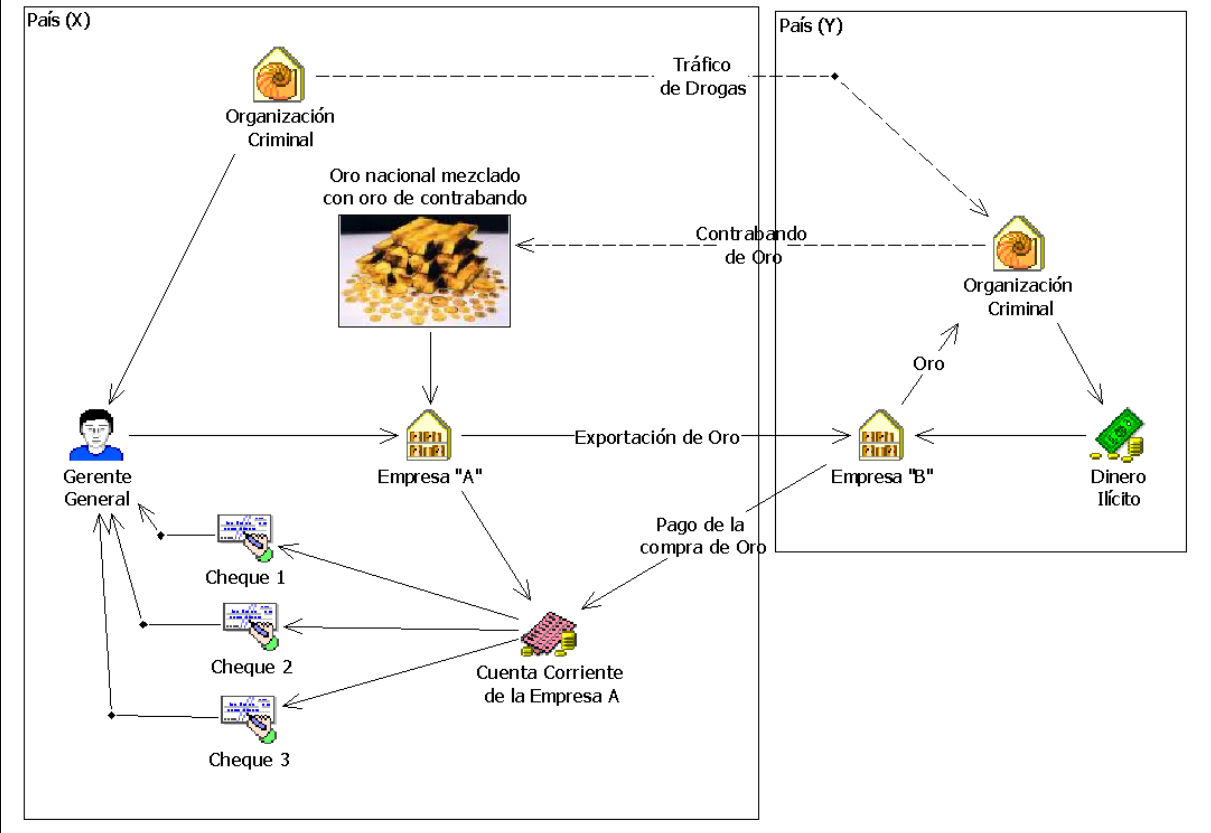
País (X)

Organización Criminal

Tráfico de Drogas

País (Y)

Oro nacional mezclado con oro de contrabando

Contrabando de Oro

Organización Criminal

Oro

Gerente General

Empresa "A"

Exportación de Oro

Empresa "B"

Dinero Ilícito

Pago de la compra de Oro

Cheque 1

Cheque 2

Cuenta Corriente de la Empresa A

Cheque 3